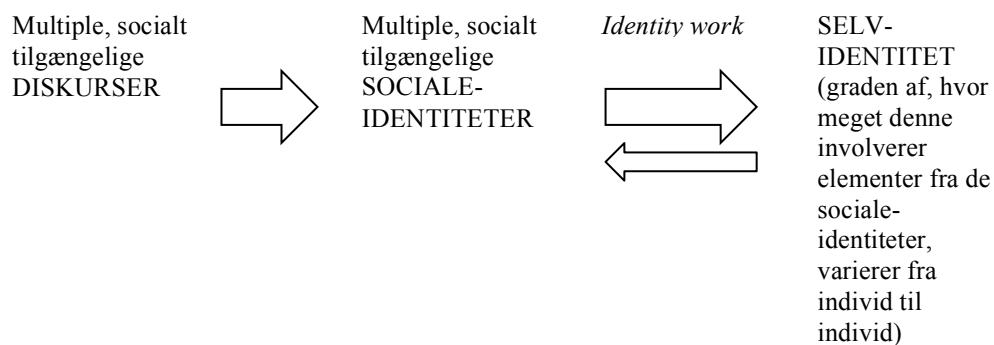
Multiple, socialt tilgængelige DISKURSER

Multiple, socialt tilgængelige SOCIALE-IDENTITETER

*Identity work*

SELV-IDENTITET (graden af, hvor meget denne involverer elementer fra de sociale-identiteter, varierer fra individ til individ)